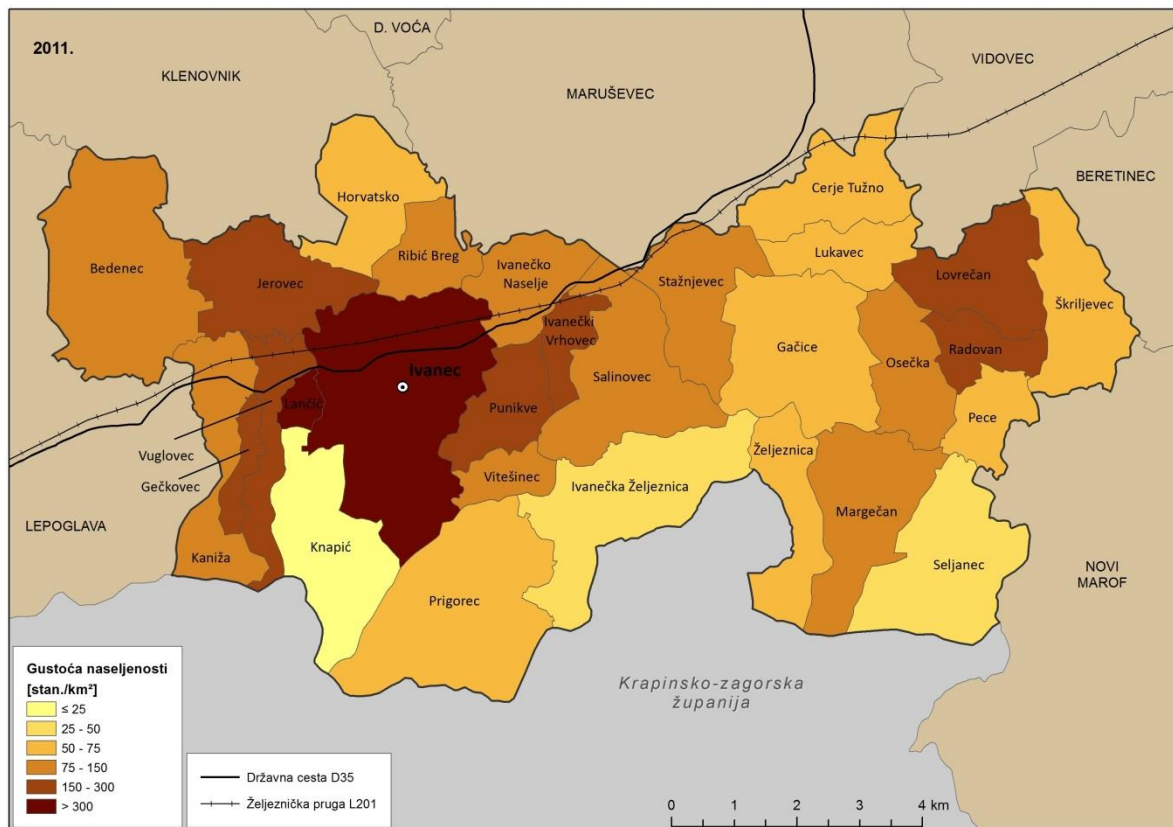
2011.

D. VOĆA

KLENOVNIK

MARUŠEVEC

VIDOVEC

BERETINEC

Horvatsko

Cerje Tužno

Bedenec

Ribić Breg

Jerovec

Ivanečko Naselje

Stažnjevec

Lukavec

Lovrečan

Škriljevec

Ivanečki Vrhovec

Ivanec

Gačice

Osečka

Radovan

Salinovec

Lančić

Punikve

Pece

Vuglovec

Gečkovec

Željeznica

Vitešinec

Ivanečka Željeznica

LEPOGLAVA

Margečan

NOVI MAROF

Kaniža

Knapić

Seljanec

Prigorec

Krapinsko-zagorska županija

Gustoća naseljenosti [stan./km²]

≤ 25

25 - 50

50 - 75

75 - 150

150 - 300

> 300

Državna cesta D35

Željeznička pruga L201

0 1 2 3 4 km